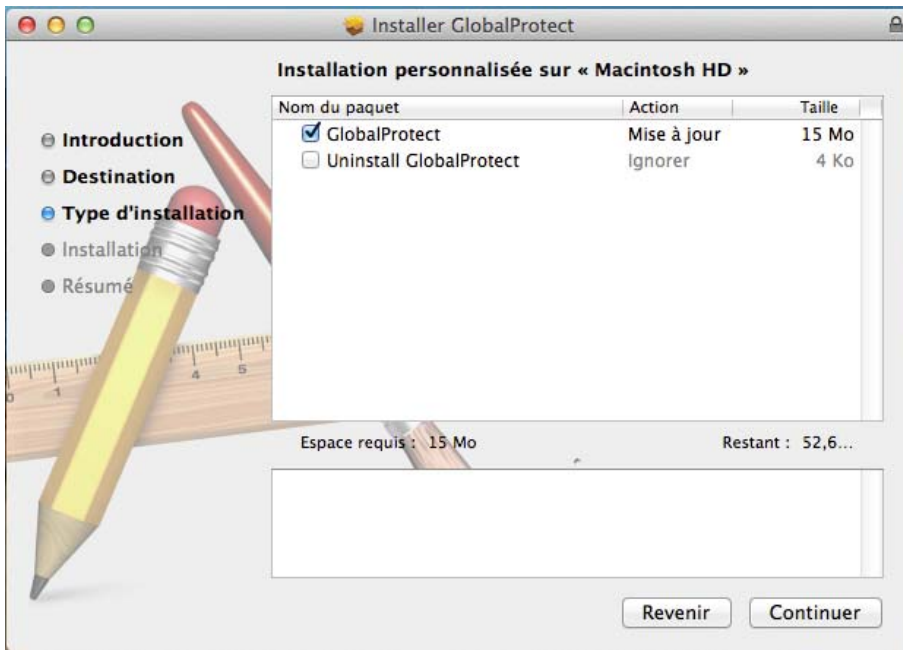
Installer GlobalProtect

Installation personnalisée sur « Macintosh HD »

Introduction
Destination
Type d'installation
Installation
Résumé

| Nom du paquet | Action | Taille |
|---|---|---|
| ☑ GlobalProtect | Mise à jour | 15 Mo |
| ☐ Uninstall GlobalProtect | Ignorer | 4 Ko |

Espace requis : 15 Mo

Restant : 52,6...

Revenir

Continuer